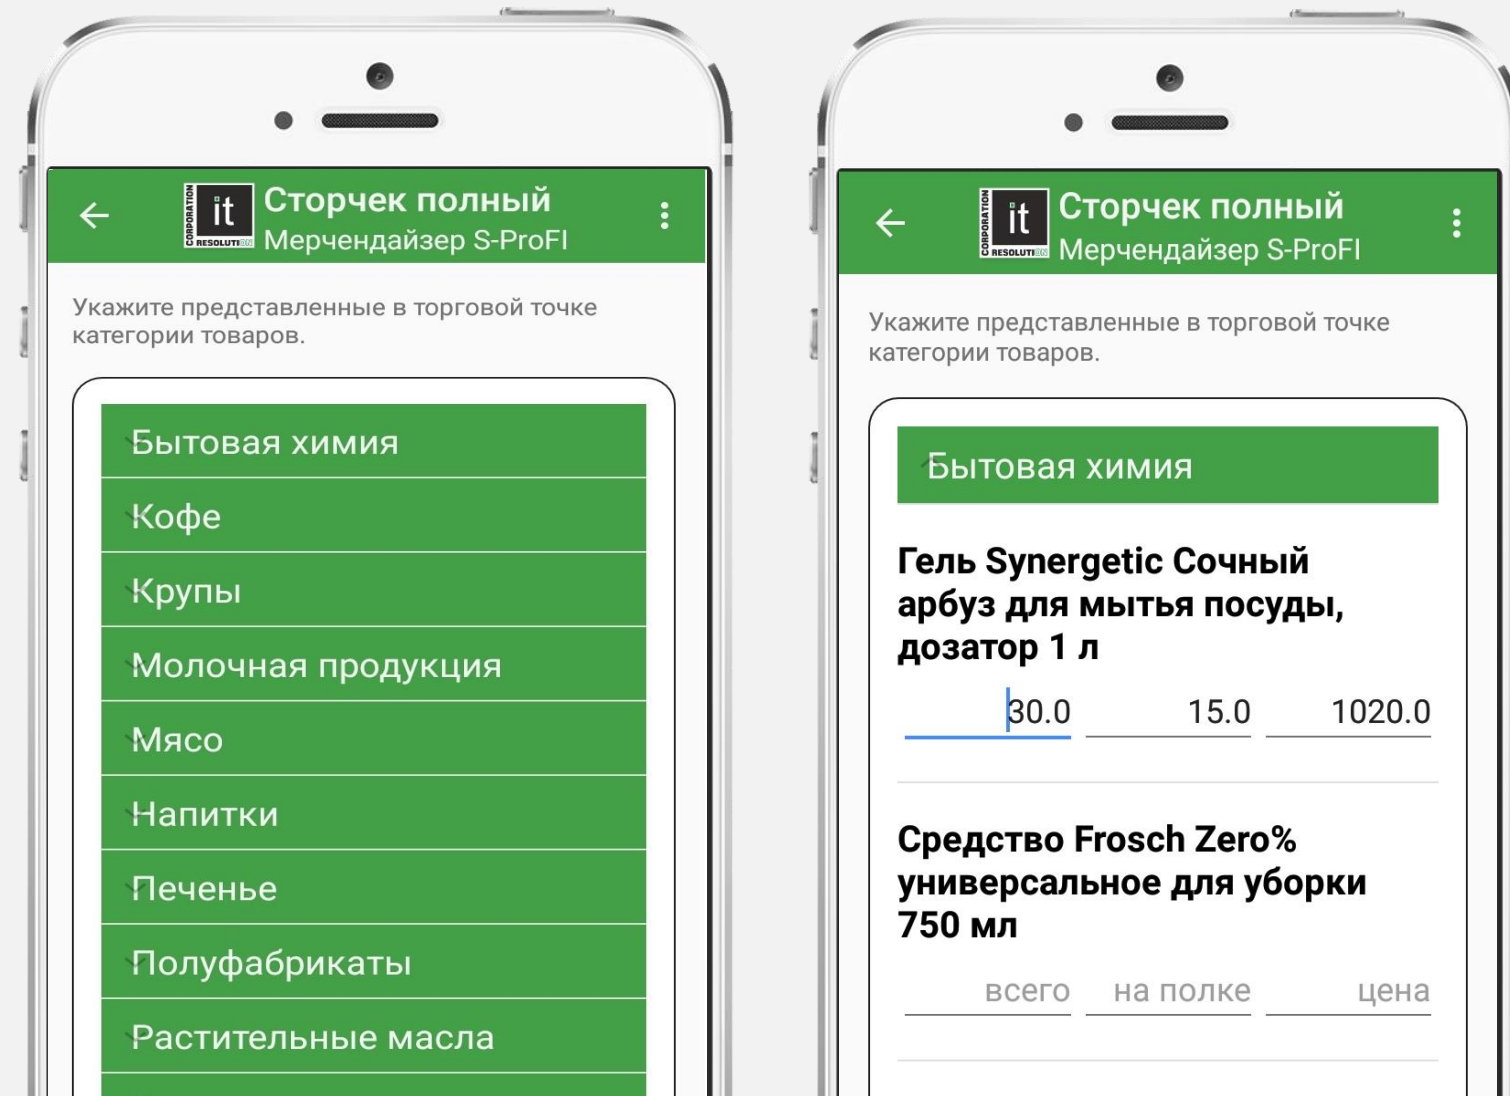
it CORPORATION RESOLUTION Сторчек полный
Мерчендайзер S-ProFI

Укажите представленные в торговой точке категории товаров.

Бытовая химия
Кофе
Крупы
Молочная продукция
Мясо
Напитки
Печенье
Полуфабрикаты
Растительные масла

it CORPORATION RESOLUTION Сторчек полный
Мерчендайзер S-ProFI

Укажите представленные в торговой точке категории товаров.

Бытовая химия

Гель Synergetic Сочный арбуз для мытья посуды, дозатор 1 л

30.0 15.0 1020.0

Средство Frosch Zero% универсальное для уборки 750 мл

всего на полке цена